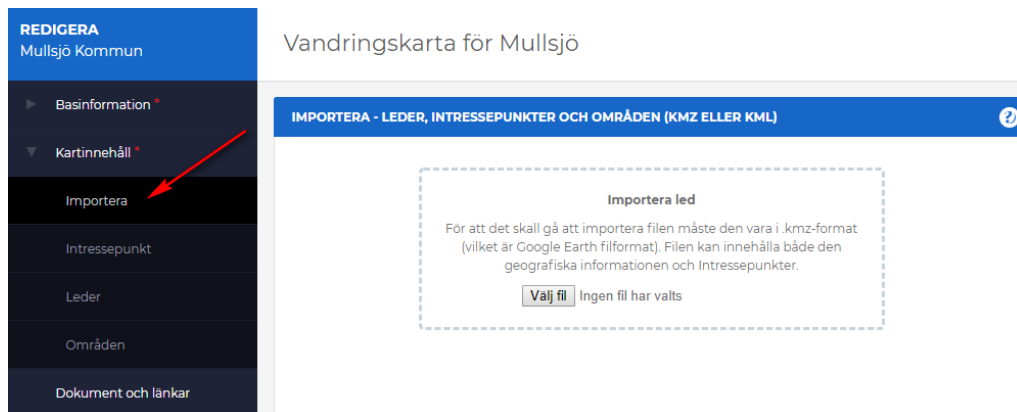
REDIGERA
Mullsjö Kommun

Basinformation *
Kartinnehåll *
Importera
Intressepunkt
Leder
Områden
Dokument och länkar

Vandringskarta för Mullsjö

IMPORTERA - LEDER, INTRESSEPUNKTER OCH OMRÅDEN (KMZ ELLER KML)

?

Importera led

För att det skall gå att importera filen måste den vara i .kmz-format (vilket är Google Earth filformat). Filen kan innehålla både den geografiska informationen och Intressepunkter.

Välj fil Ingen fil har valts